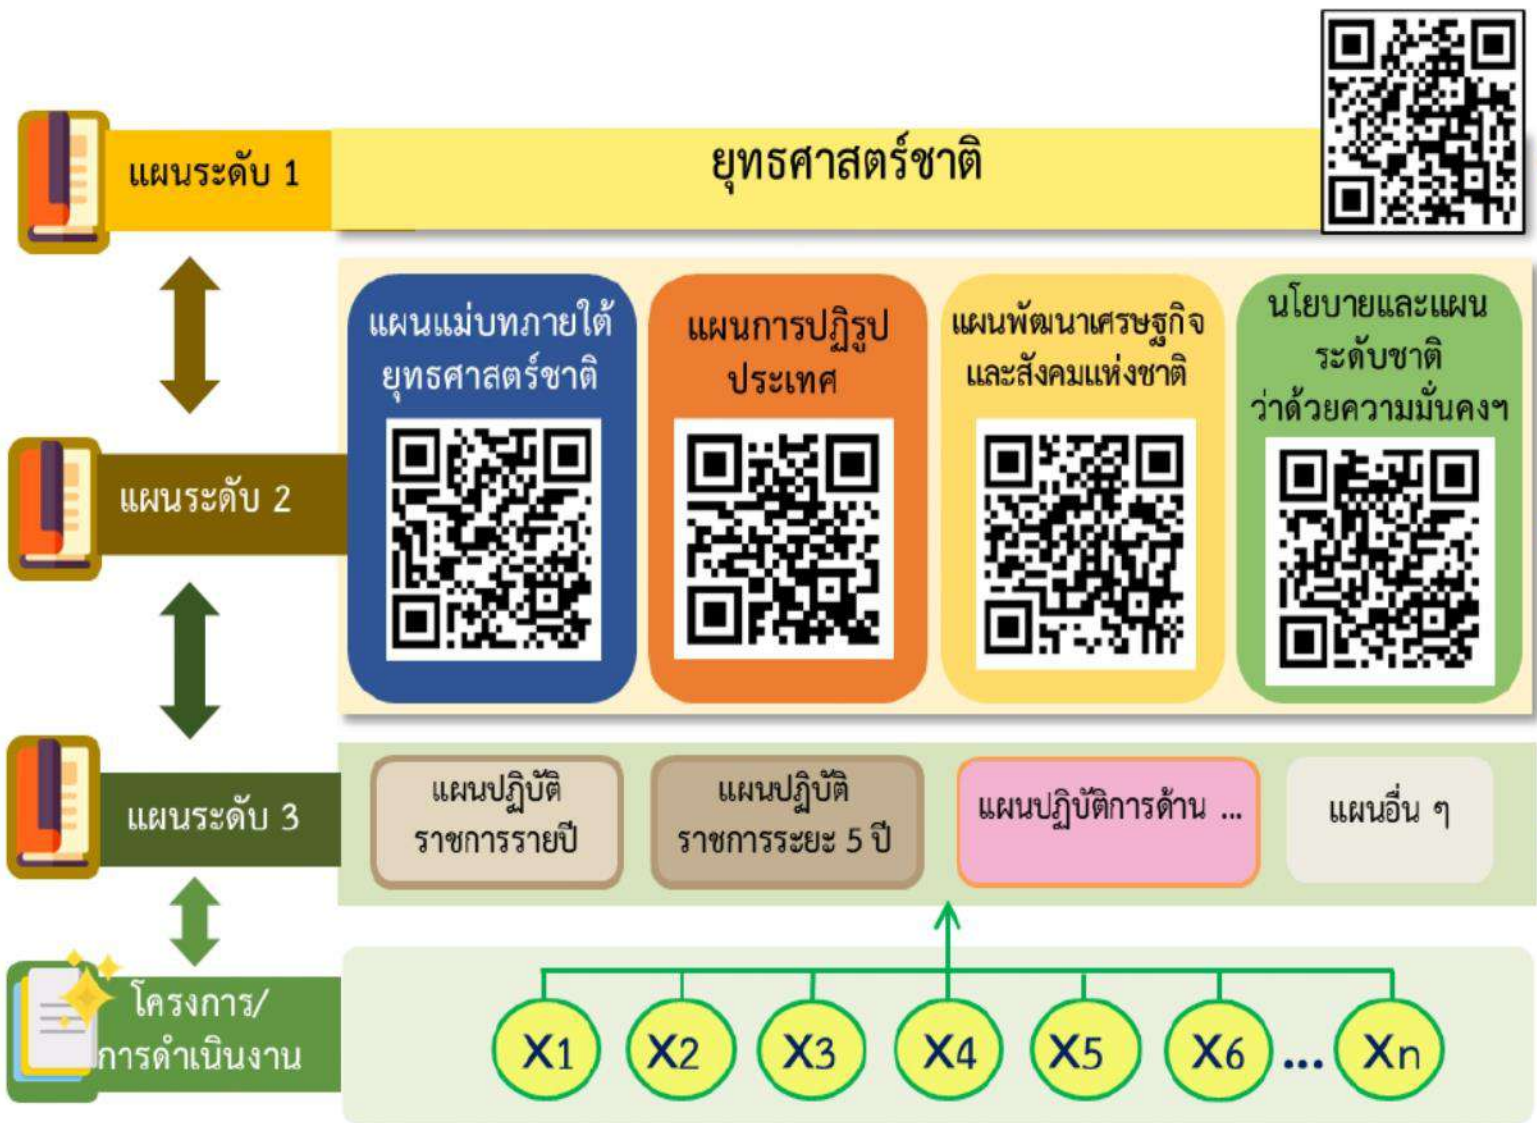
แผนระดับ 1

ยุทธศาสตร์ชาติ

แผนระดับ 2

แผนแม่บทภายใต้ยุทธศาสตร์ชาติ

แผนการปฏิรูปประเทศ

แผนพัฒนาเศรษฐกิจและสังคมแห่งชาติ

นโยบายและแผนระดับชาติว่าด้วยความมั่นคงฯ

แผนระดับ 3

แผนปฏิบัติราชการรายปี

แผนปฏิบัติราชการระยะ 5 ปี

แผนปฏิบัติการด้าน ...

แผนอื่น ๆ

โครงการ/การดำเนินงาน

X1 X2 X3 X4 X5 X6 ... Xn